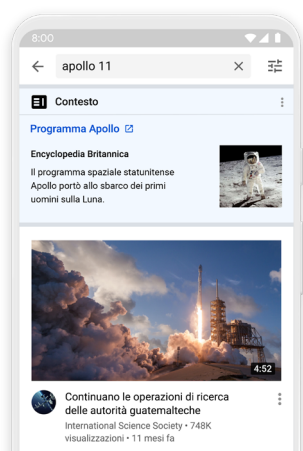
8:00

apollo 11

Contesto

Programma Apollo

Encyclopedia Britannica

Il programma spaziale statunitense Apollo portò allo sbarco dei primi uomini sulla Luna.

4:52

Continuano le operazioni di ricerca delle autorità guatemalteche

International Science Society • 748K visualizzazioni • 11 mesi fa